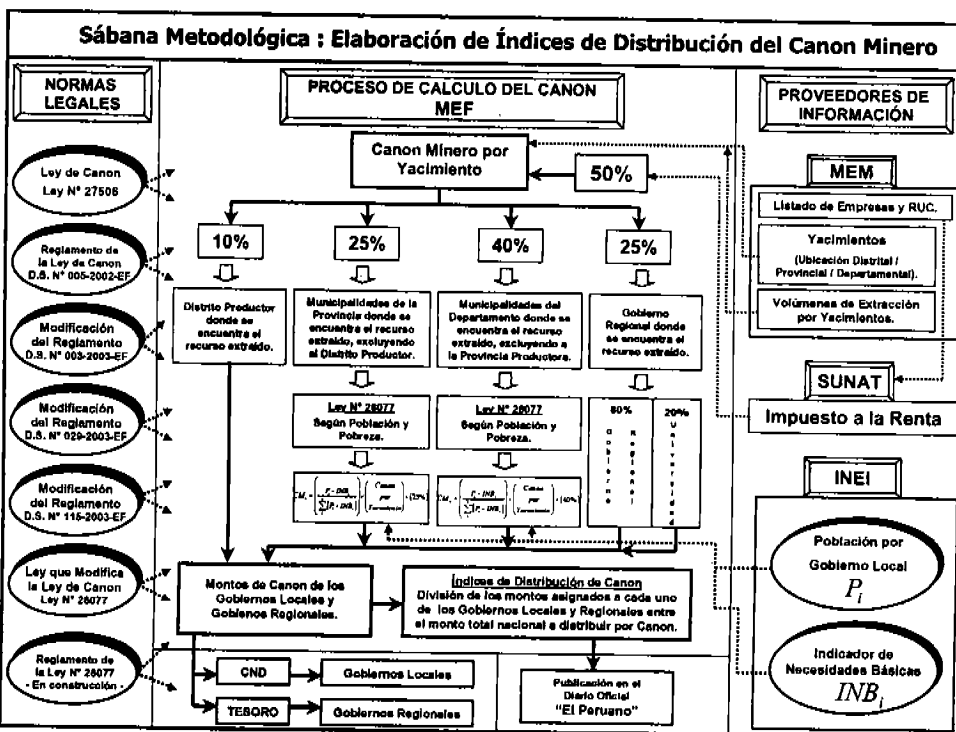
Sábana Metodológica : Elaboración de Índices de Distribución del Canon Minero

NORMAS LEGALES

Ley de Canon Ley N° 27506

Reglamento de la Ley de Canon D.S. N° 005-2002-EF

Modificación del Reglamento D.S. N° 003-2003-EF

Modificación del Reglamento D.S. N° 029-2003-EF

Modificación del Reglamento D.S. N° 115-2003-EF

Ley que Modifica la Ley de Canon Ley N° 28077

Reglamento de la Ley N° 28077 - En construcción -

PROCESO DE CALCULO DEL CANON MEF

Canon Minero por Yacimiento

50%

10%

25%

40%

25%

Distrito Productor donde se encuentra el recurso extraído.

Municipalidades de la Provincia donde se encuentra el recurso extraído, excluyendo al Distrito Productor.

Municipalidades del Departamento donde se encuentra el recurso extraído, excluyendo a la Provincia Productora.

Gobierno Regional donde se encuentra el recurso extraído.

Ley N° 28077 Según Población y Pobreza.

Ley N° 28077 Según Población y Pobreza.

80% Gobierno Regional

20% Universidad

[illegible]

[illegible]

Montos de Canon de los Gobiernos Locales y Gobiernos Regionales.

Indices de Distribución de Canon
División de los montos asignados a cada uno de los Gobiernos Locales y Regionales entre el monto total nacional a distribuir por Canon.

CND → Gobiernos Locales

TESORO → Gobiernos Regionales

Publicación en el Diario Oficial "El Peruano"

PROVEEDORES DE INFORMACIÓN

MEM

Listado de Empresas y RUC.

Yacimientos (Ubicación Distrital / Provincial / Departamental).

Volúmenes de Extracción por Yacimientos.

SUNAT

Impuesto a la Renta

INEI

Población por Gobierno Local $P_i$

Indicador de Necesidades Básicas $INB_i$